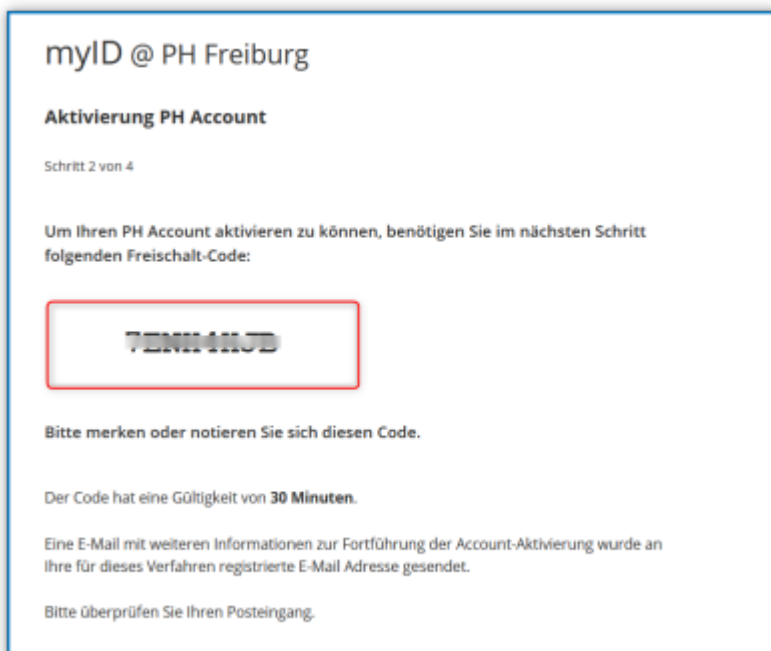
myID @ PH Freiburg

Aktivierung PH Account

Schritt 2 von 4

Um Ihren PH Account aktivieren zu können, benötigen Sie im nächsten Schritt folgenden Freischalt-Code:

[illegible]

Bitte merken oder notieren Sie sich diesen Code.

Der Code hat eine Gültigkeit von **30 Minuten**.

Eine E-Mail mit weiteren Informationen zur Fortführung der Account-Aktivierung wurde an Ihre für dieses Verfahren registrierte E-Mail Adresse gesendet.

Bitte überprüfen Sie Ihren Posteingang.